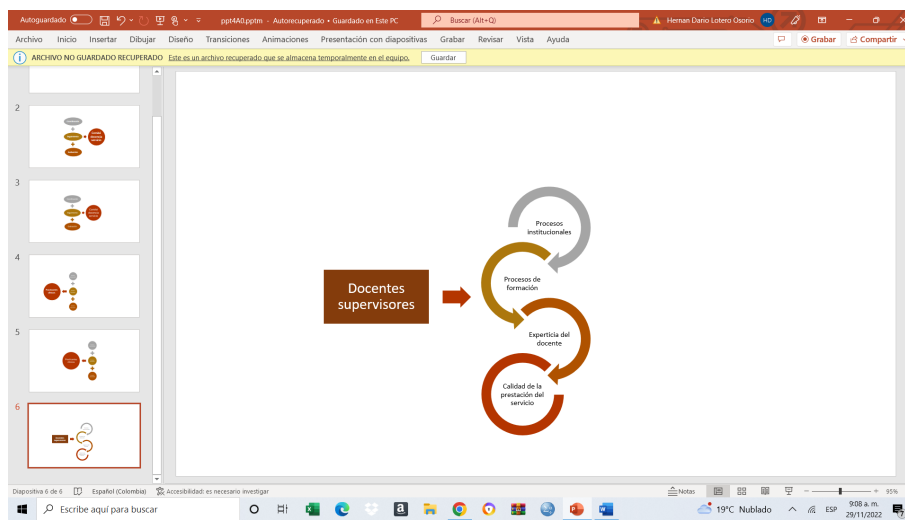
Autoguardado ppt4A0.pptm - Autorecuperado • Guardado en Este PC Buscar (Alt+Q) Hernan Dario Lotero Osorio HO

Archivo Inicio Insertar Dibujar Diseño Transiciones Animaciones Presentación con diapositivas Grabar Revisar Vista Ayuda Grabar Compartir

ARCHIVO NO GUARDADO RECUPERADO Este es un archivo recuperado que se almacena temporalmente en el equipo. Guardar

2

3

4

5

6

Docentes supervisores

Procesos institucionales

Procesos de formación

Experticia del docente

Calidad de la prestación del servicio

Diapositiva 6 de 6 Español (Colombia) Accesibilidad: es necesario investigar Notas 95%

Escribe aquí para buscar 19°C Nublado ESP 9:08 a. m. 29/11/2022